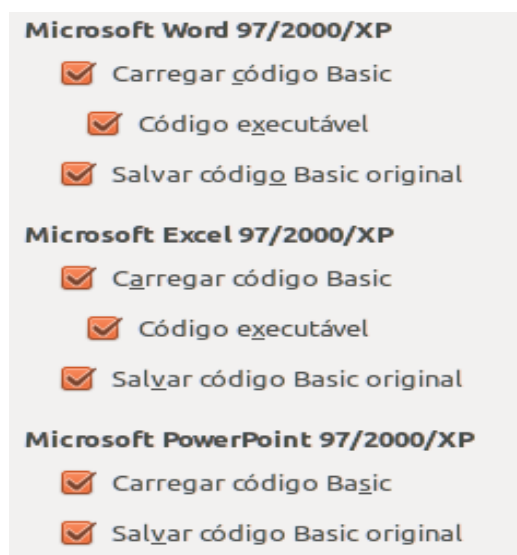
Microsoft Word 97/2000/XP

Carregar código Basic

Código executável

Salvar código Basic original

Microsoft Excel 97/2000/XP

Carregar código Basic

Código executável

Salvar código Basic original

Microsoft PowerPoint 97/2000/XP

Carregar código Basic

Salvar código Basic original